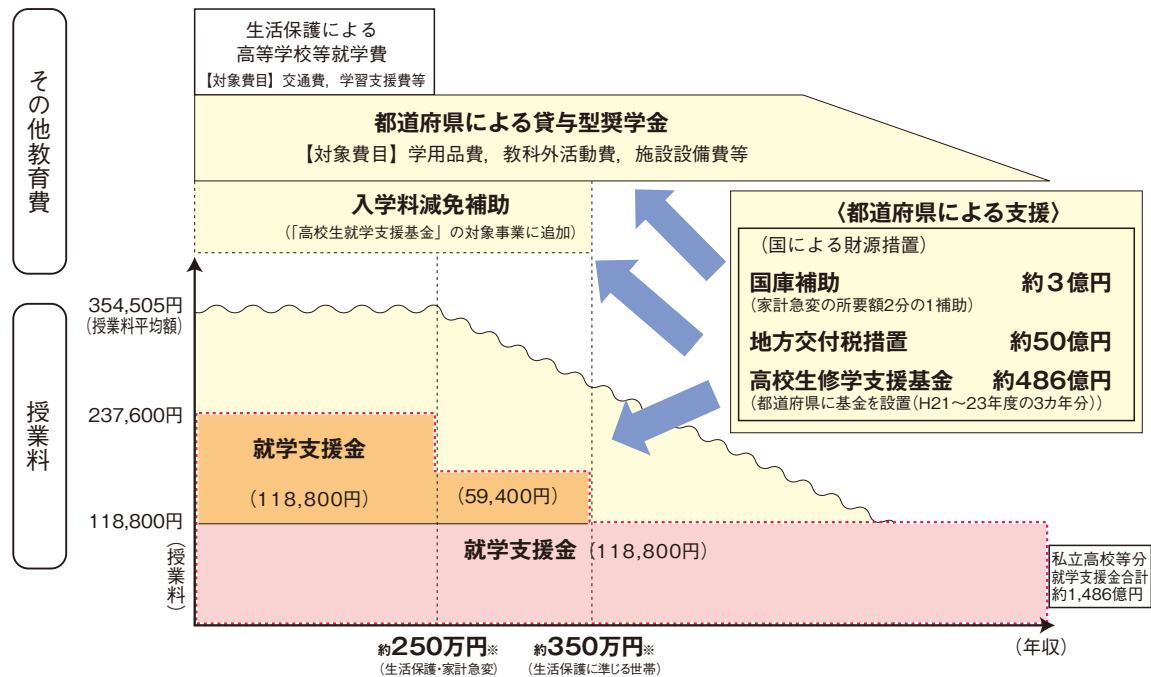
その他教育費

生活保護による
高等学校等就学費
【対象費目】交通費，学習支援費等

都道府県による貸与型奨学金
【対象費目】学用品費，教科外活動費，施設設備費等

入学料減免補助
（「高校生就学支援基金」の対象事業に追加）

〈都道府県による支援〉
（国による財源措置）
国庫補助 約３億円
（家計急変の所要額2分の1補助）
地方交付税措置 約50億円
高校生修学支援基金 約486億円
（都道府県に基金を設置（H21～23年度の3カ年分））

授業料

354,505円
（授業料平均額）
237,600円
118,800円

就学支援金
（118,800円）
（59,400円）

（授業料）
就学支援金（118,800円）

私立高校等分
就学支援金合計
約1,486億円

約250万円※
（生活保護・家計急変）
約350万円※
（生活保護に準じる世帯）
（年収）